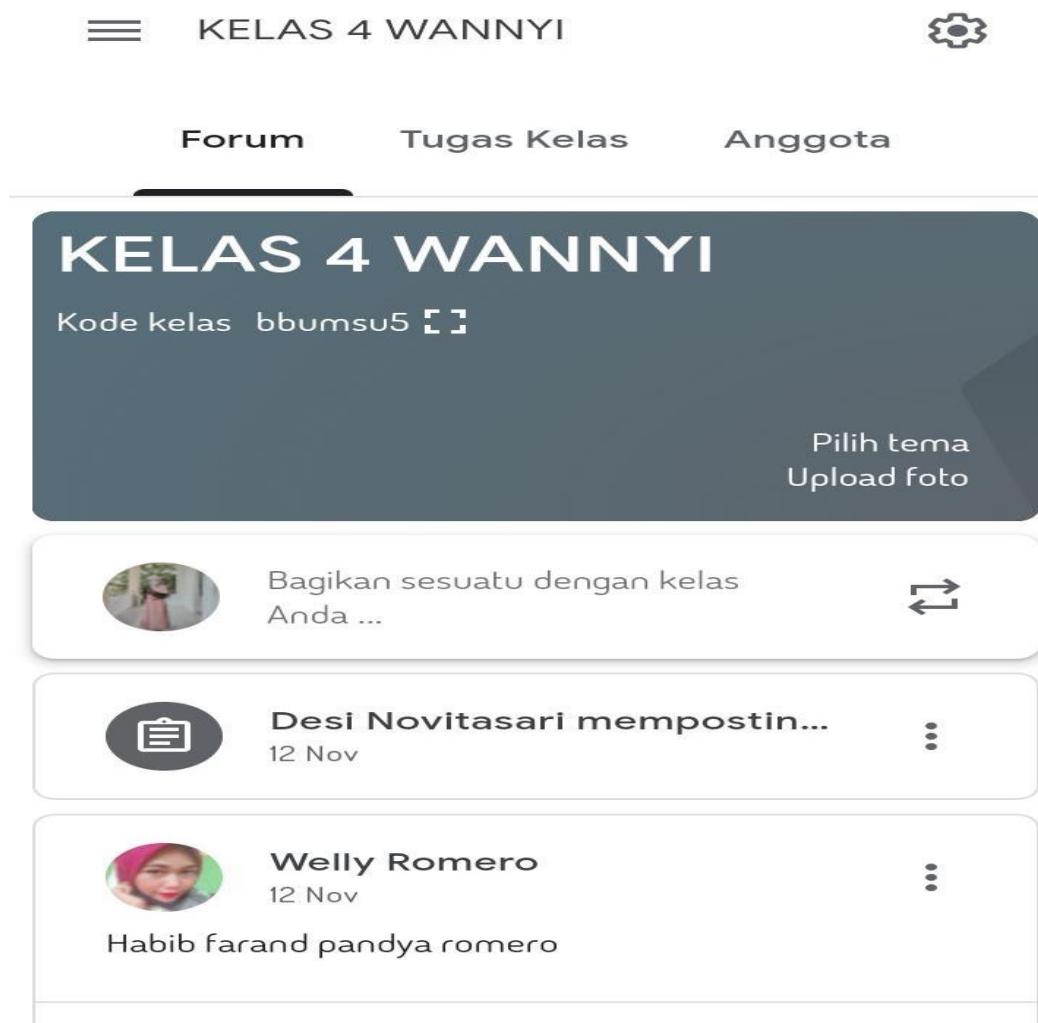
KELAS 4 WANNYI

Forum

Tugas Kelas

Anggota

KELAS 4 WANNYI

Kode kelas bbumsu5

Pilih tema

Upload foto

Bagikan sesuatu dengan kelas Anda ...

Desi Novitasari mempostin...

12 Nov

Welly Romero

12 Nov

Habib farand pandya romero